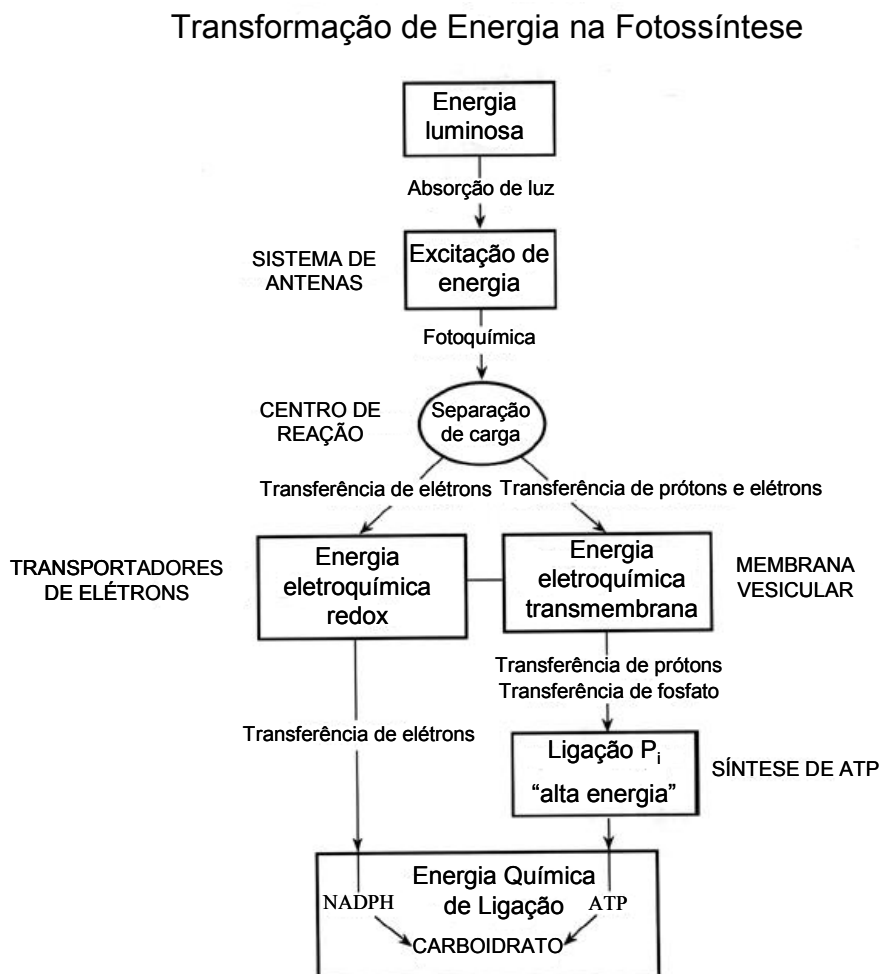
Transformação de Energia na Fotossíntese

Energia luminosa

Absorção de luz

SISTEMA DE ANTENAS

Excitação de energia

Fotoquímica

CENTRO DE REAÇÃO

Separação de carga

Transferência de elétrons

Transferência de prótons e elétrons

TRANSPORTADORES DE ELÉTRONS

Energia eletroquímica redox

Energia eletroquímica transmembrana

MEMBRANA VESICULAR

Transferência de prótons
Transferência de fosfato

Transferência de elétrons

Ligação $P_i$
"alta energia"

SÍNTESE DE ATP

Energia Química de Ligação

NADPH

ATP

CARBOIDRATO